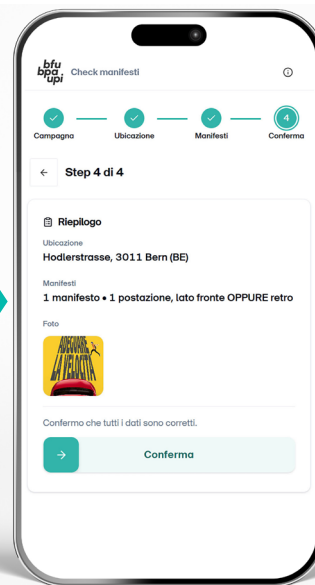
bfu
bpa
upi
Check manifesti

Campagna
Ubicazione
Manifesti
4
Conferma

← Step 4 di 4

Riepilogo

Ubicazione
Hodlerstrasse, 3011 Bern (BE)

Manifesti
1 manifesto • 1 postazione, lato fronte OPPURE retro

Foto

ADEGUARE LA VELOCITÀ

Confermo che tutti i dati sono corretti.

→ Conferma